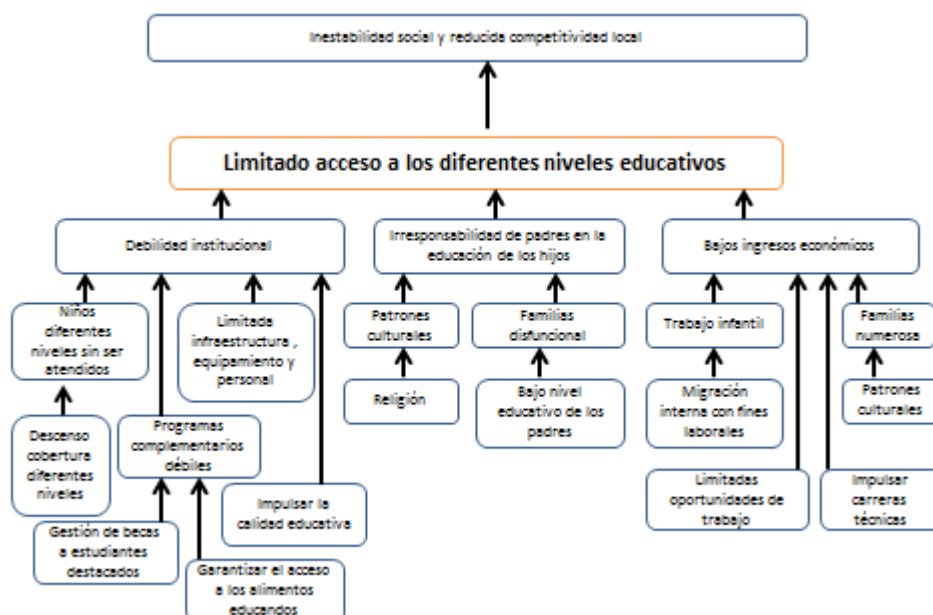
Inestabilidad social y reducida competitividad local

Limitado acceso a los diferentes niveles educativos

Debilidad institucional

Irresponsabilidad de padres en la educación de los hijos

Bajos ingresos económicos

Niños diferentes niveles sin ser atendidos

Limitada infraestructura , equipamiento y personal

Patrones culturales

Familias disfuncional

Trabajo infantil

Familias numerosa

Religión

Bajo nivel educativo de los padres

Migración interna con fines laborales

Patrones culturales

Descenso cobertura diferentes niveles

Programas complementarios débiles

Impulsar la calidad educativa

Limitadas oportunidades de trabajo

Impulsar carreras técnicas

Gestión de becas a estudiantes destacados

Garantizar el acceso a los alimentos educandos